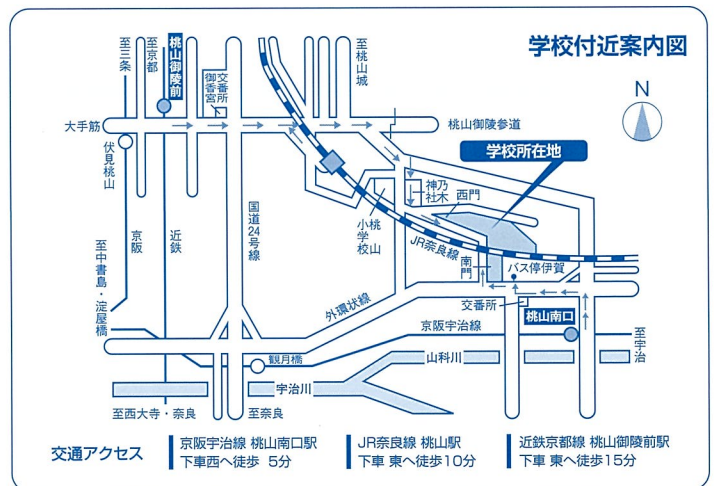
学校付近案内図

N

至三条
至京都
桃山御陵前
交番所
御香宮
至桃山城
大手筋
桃山御陵参道
伏見桃山
学校所在地
神乃社木
西門
京阪
近鉄
国道24号線
小桃学校山
JR奈良線
南門
バス停伊賀
至中書島・淀屋橋
外環状線
交番所
京阪宇治線
桃山南口
至宇治
観月橋
山科川
宇治川
至西大寺・奈良
至奈良

交通アクセス

京阪宇治線 桃山南口駅
下車西へ徒歩 5分

JR奈良線 桃山駅
下車 東へ徒歩10分

近鉄京都線 桃山御陵前駅
下車 東へ徒歩15分